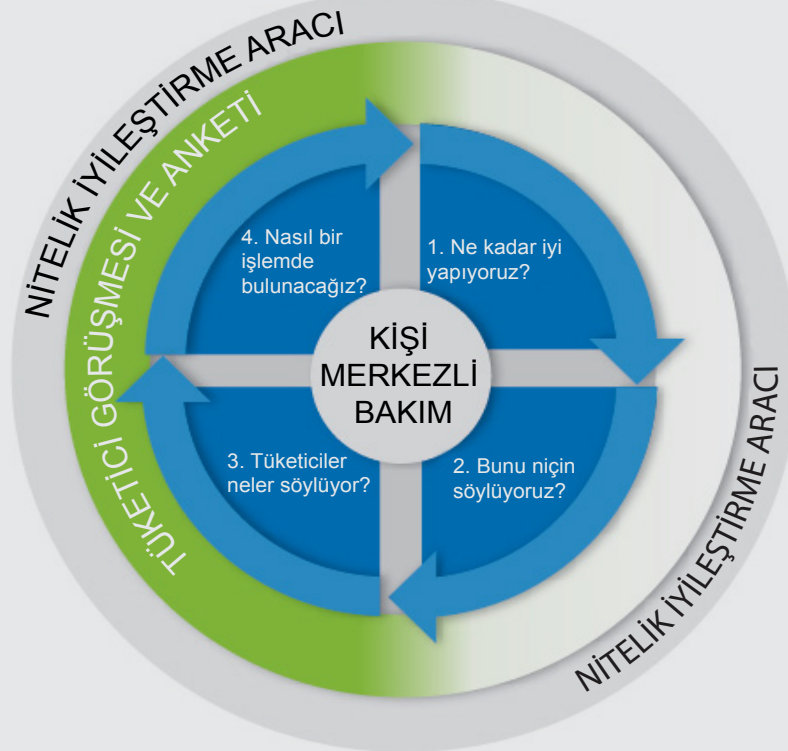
NİTELİK İYİLEŞTİRME ARACI

TÜKETİCİ GÖRÜŞMESİ VE ANKETİ

4. Nasıl bir işlemde bulunacağız?

1. Ne kadar iyi yapıyoruz?

KİŞİ MERKEZLİ BAKIM

3. Tüketiciler neler söylüyor?

2. Bunu niçin söylüyoruz?

NİTELİK İYİLEŞTİRME ARACI